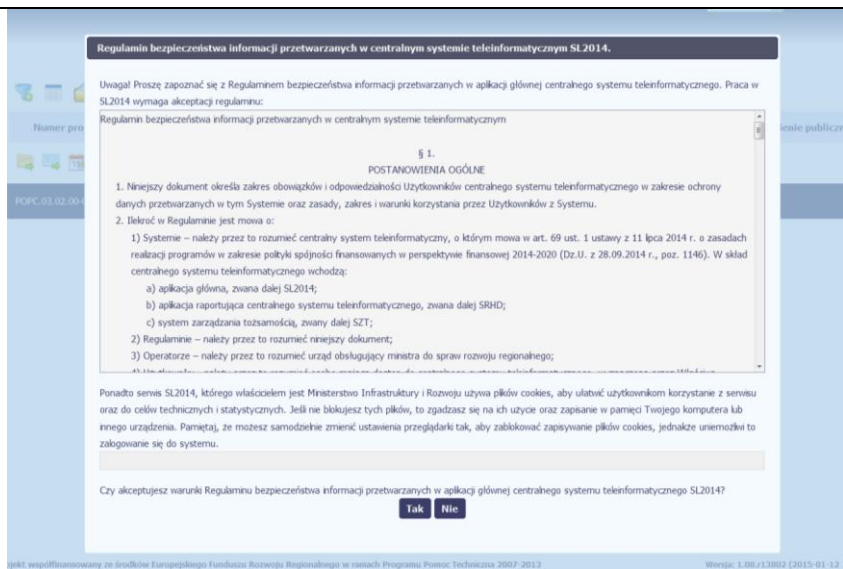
Regulamin bezpieczeństwa informacji przetwarzanych w centralnym systemie teleinformatycznym SL2014.

Uwaga! Proszę zapoznać się z Regulaminem bezpieczeństwa informacji przetwarzanych w aplikacji głównej centralnego systemu teleinformatycznego. Praca w SL2014 wymaga akceptacji regulaminu:

Regulamin bezpieczeństwa informacji przetwarzanych w centralnym systemie teleinformatycznym

§ 1.
POSTANOWIENIA OGÓLNE

1. Niniejszy dokument określa zakres obowiązków i odpowiedzialności Użytkowników centralnego systemu teleinformatycznego w zakresie ochrony danych przetwarzanych w tym Systemie oraz zasady, zakres i warunki korzystania przez Użytkowników z Systemu.

2. Ilekroć w Regulaminie jest mowa o:

1) Systemie – należy przez to rozumieć centralny system teleinformatyczny, o którym mowa w art. 69 ust. 1 ustawy z 11 lipca 2014 r. o zasadach realizacji programów w zakresie polityki spójności finansowanych w perspektywie finansowej 2014-2020 (Dz.U. z 28.09.2014 r., poz. 1146). W skład centralnego systemu teleinformatycznego wchodzą:

a) aplikacja główna, zwana dalej SL2014;

b) aplikacja raportująca centralnego systemu teleinformatycznego, zwana dalej SRHD;

c) system zarządzania tożsamością, zwany dalej SZT;

2) Regulaminie – należy przez to rozumieć niniejszy dokument;

3) Operatorze – należy przez to rozumieć urząd obsługujący ministra do spraw rozwoju regionalnego;

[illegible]

Ponadto serwis SL2014, którego właścicielem jest Ministerstwo Infrastruktury i Rozwoju używa plików cookies, aby ułatwić użytkownikom korzystanie z serwisu oraz do celów technicznych i statystycznych. Jeśli nie blokujesz tych plików, to zgadzasz się na ich użycie oraz zapisanie w pamięci Twojego komputera lub innego urządzenia. Pamiętaj, że możesz samodzielnie zmienić ustawienia przeglądarki tak, aby zablokować zapisywanie plików cookies, jednakże uniemożliwi to zalogowanie się do systemu.

Czy akceptujesz warunki Regulaminu bezpieczeństwa informacji przetwarzanych w aplikacji głównej centralnego systemu teleinformatycznego SL2014?

Tak Nie

Numer pro
enie publiczn
POPC.03.02.00-

jekt współfinansowany ze środków Europejskiego Funduszu Rozwoju Regionalnego w ramach Programu Pomoc Techniczna 2007-2013
Wersja: 1.00.r13802 (2015-01-12